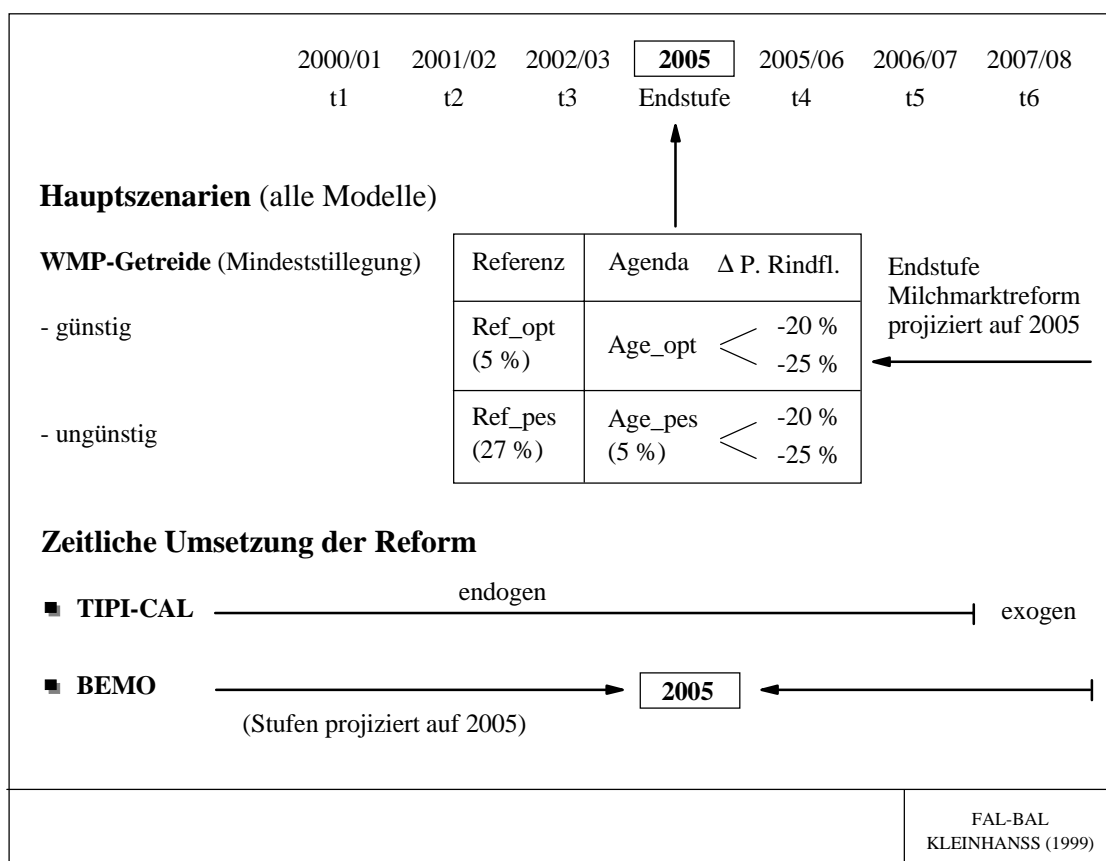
| 2000/01 | 2001/02 | 2002/03 | **2005** | 2005/06 | 2006/07 | 2007/08 |
|---|---|---|---|---|---|---|
| t1 | t2 | t3 | Endstufe | t4 | t5 | t6 |

**Hauptszenarien** (alle Modelle)

**WMP-Getreide** (Mindeststillegung)

- günstig

- ungünstig

| Referenz | Agenda $\Delta$ P. Rindfl. |
|---|---|
| Ref_opt (5 %) | Age_opt -20 % -25 % |
| Ref_pes (27 %) | Age_pes (5 %) -20 % -25 % |

Endstufe Milchmarktreform projiziert auf 2005

**Zeitliche Umsetzung der Reform**

**TIPI-CAL** endogen exogen

**BEMO** **2005**

(Stufen projiziert auf 2005)

FAL-BAL
KLEINHANSS (1999)